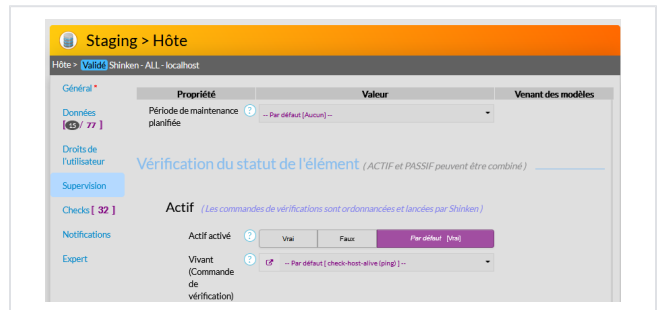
Staging > Hôte

Hôte > Validé Shinken - ALL - localhost

Général *

Données [15 / 77]

Droits de l'utilisateur

Supervision

Checks [ 32 ]

Notifications

Expert

| Propriété | Valeur | Venant des modèles |
|---|---|---|
| Période de maintenance planifiée ? | -- Par défaut [Aucun] -- | |

Vérification du statut de l'élément ( ACTIF et PASSIF peuvent être combiné )

Actif ( Les commandes de vérifications sont ordonnancées et lancées par Shinken )

Actif activé ? Vrai Faux Par défaut [Vrai]

Vivant (Commande de vérification) ? -- Par défaut [ check-host-alive (ping) ] --